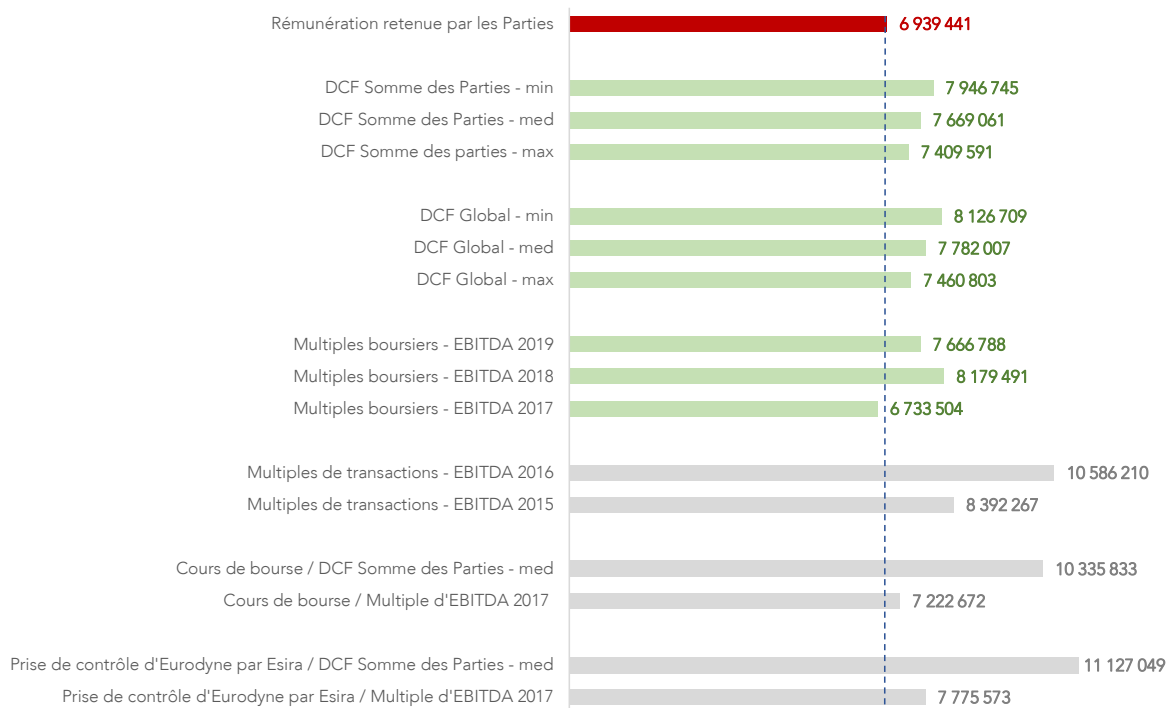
Rémunération retenue par les Parties 6 939 441

DCF Somme des Parties - min 7 946 745
DCF Somme des Parties - med 7 669 061
DCF Somme des parties - max 7 409 591

DCF Global - min 8 126 709
DCF Global - med 7 782 007
DCF Global - max 7 460 803

Multiples boursiers - EBITDA 2019 7 666 788
Multiples boursiers - EBITDA 2018 8 179 491
Multiples boursiers - EBITDA 2017 6 733 504

Multiples de transactions - EBITDA 2016 10 586 210
Multiples de transactions - EBITDA 2015 8 392 267

Cours de bourse / DCF Somme des Parties - med 10 335 833
Cours de bourse / Multiple d'EBITDA 2017 7 222 672

Prise de contrôle d'Eurodyne par Esira / DCF Somme des Parties - med 11 127 049
Prise de contrôle d'Eurodyne par Esira / Multiple d'EBITDA 2017 7 775 573